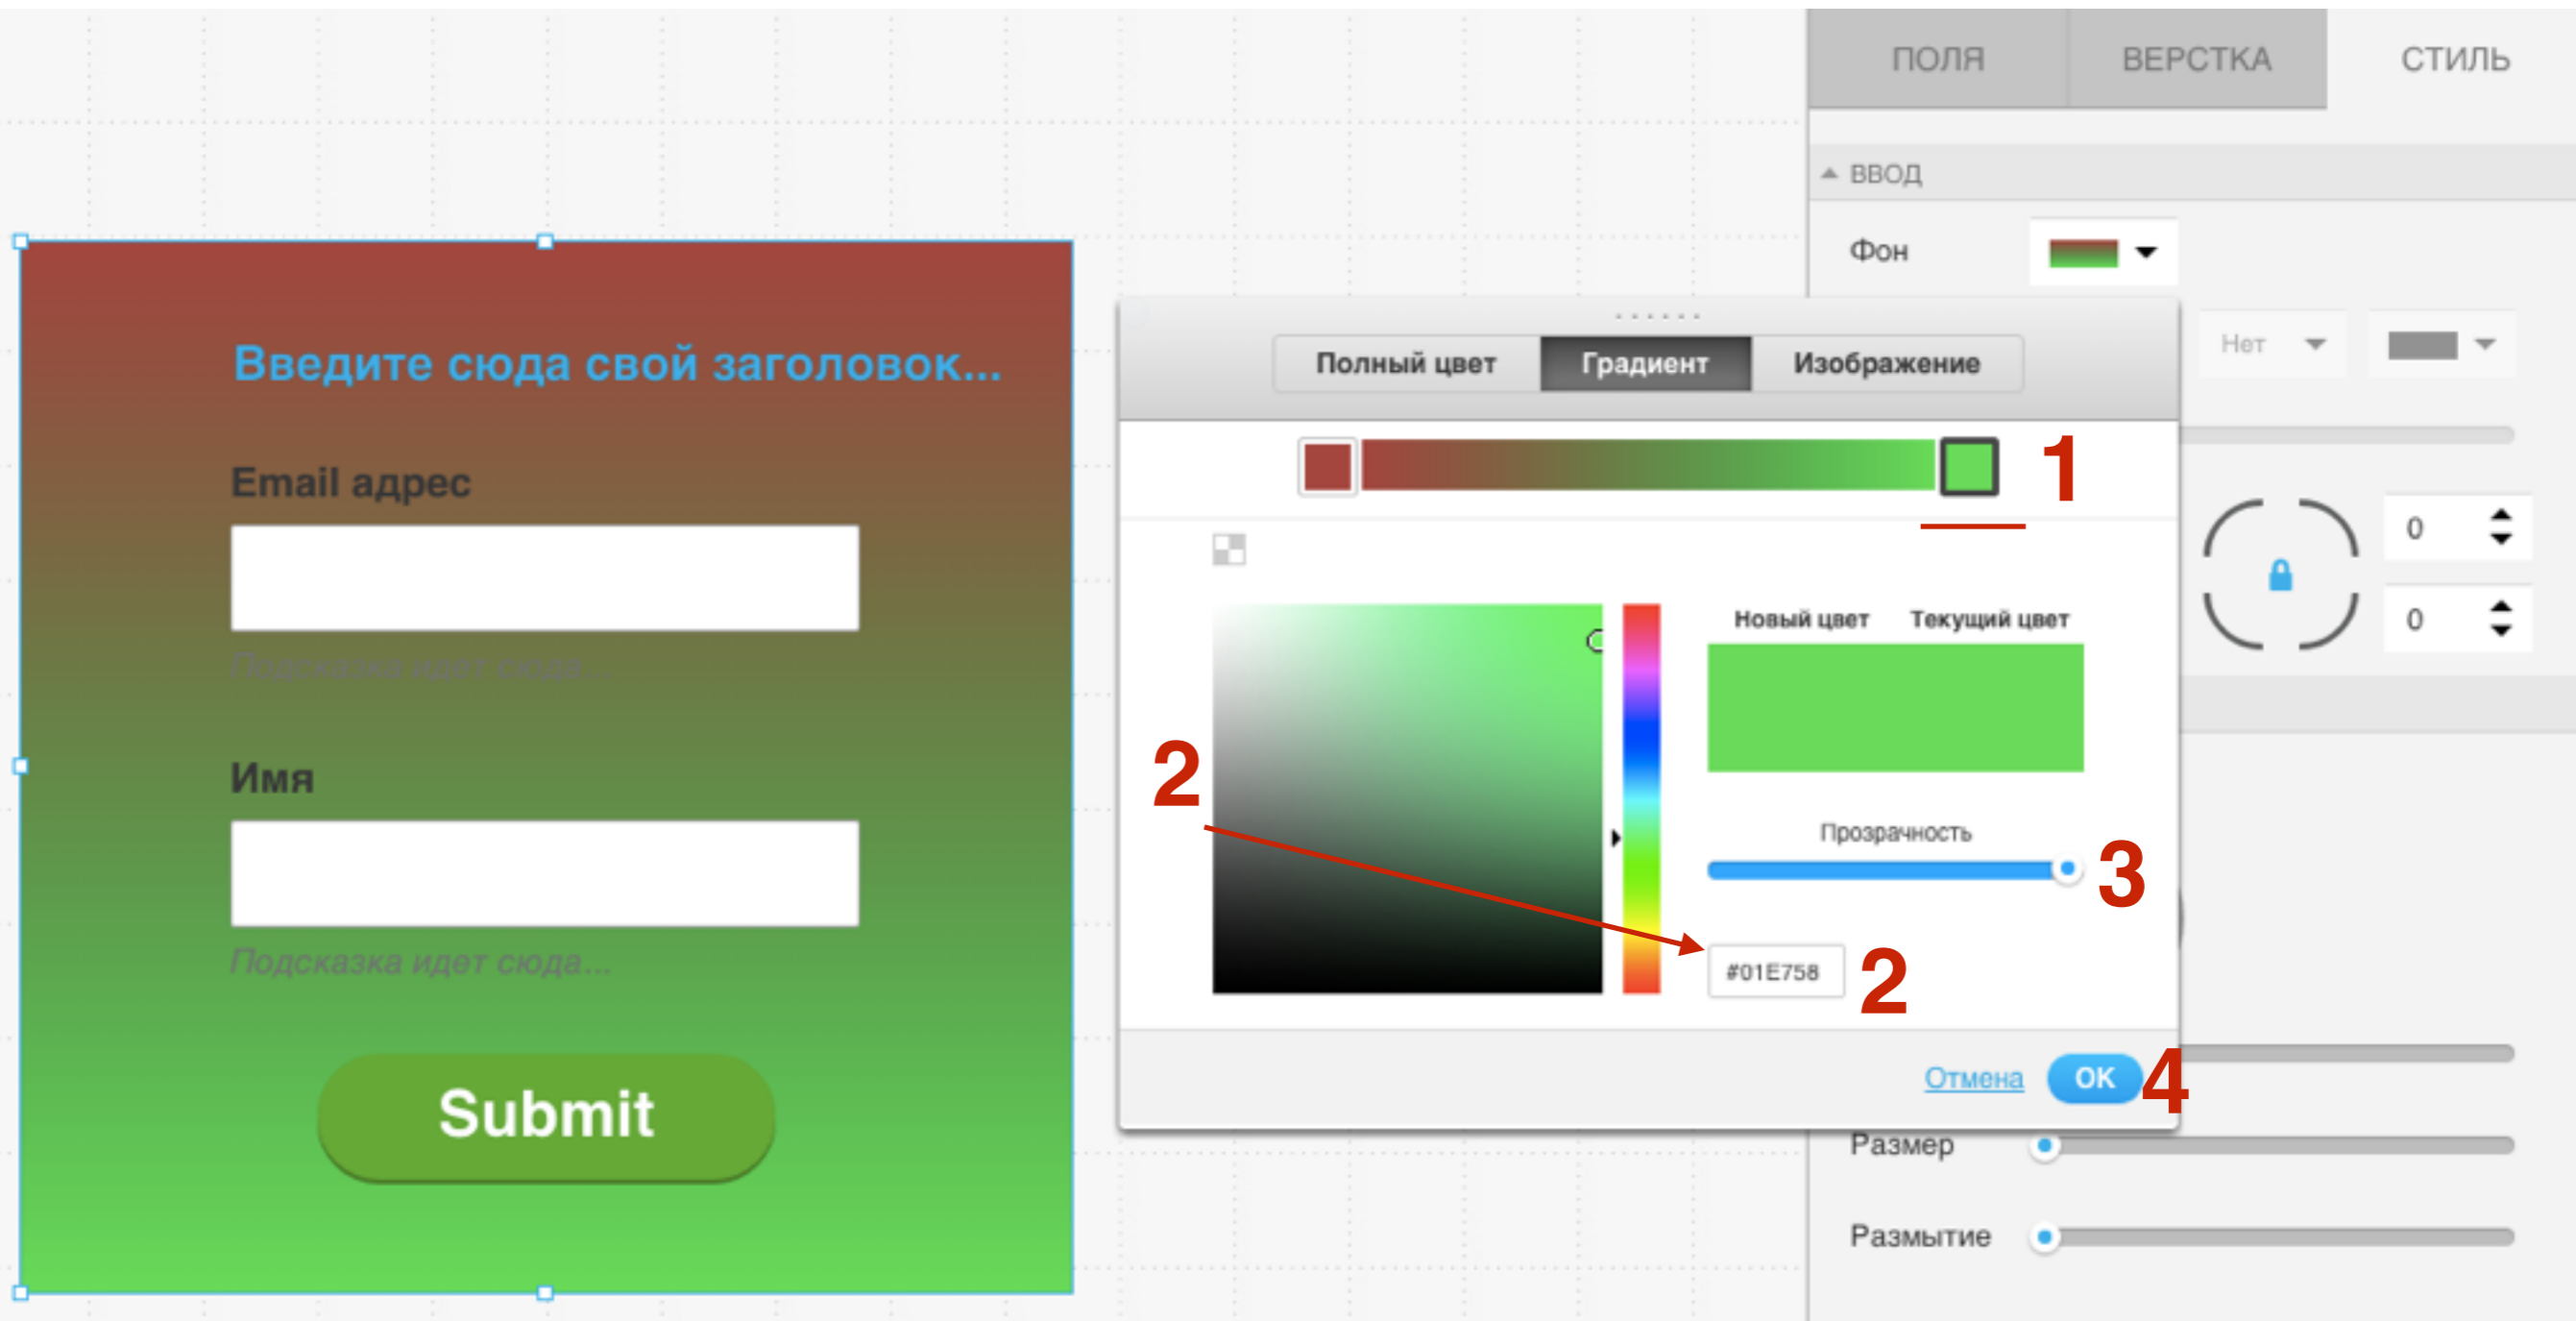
Введите сюда свой заголовок...

Email адрес

Подсказка идет сюда...

Имя

Подсказка идет сюда...

Submit

ПОЛЯ ВЕРСТКА СТИЛЬ

ВВОД

Фон

Нет

Полный цвет Градиент Изображение

1

0

0

Новый цвет Текущий цвет

2

Прозрачность

3

#01E758

2

Отмена OK 4

Размер

Размытие